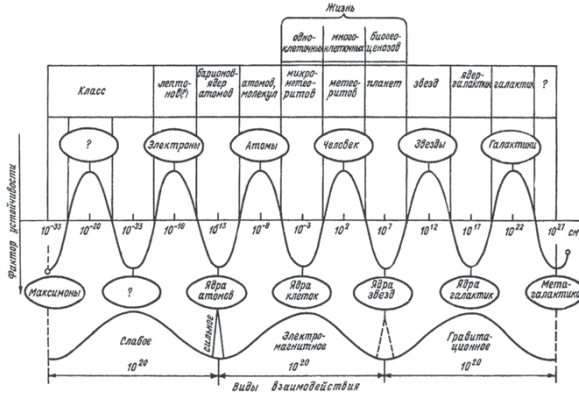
Жизнь

одноклеточных | многоклеточных | биогеоценозов

Класс | лептонов(?) | барионов-ядер атомов | атомов, молекул | микрометеоритов | метеоритов | планет | звезд | ядер-галактик | галактик | ?

?

Электроны

Атомы

Человек

Звезды

Галактики

$10^{-33}$ $10^{-28}$ $10^{-23}$ $10^{-18}$ $10^{-13}$ $10^{-8}$ $10^{-3}$ $10^{2}$ $10^{7}$ $10^{12}$ $10^{17}$ $10^{22}$ $10^{27}$ см

Фактор устойчивости

Максимоны

?

Ядра атомов

Ядра клеток

Ядра звезд

Ядра галактик

Метагалактики

Слабое

сильное

Электромагнитное

Гравитационное

$10^{20}$

$10^{20}$

$10^{20}$

Виды взаимодействия